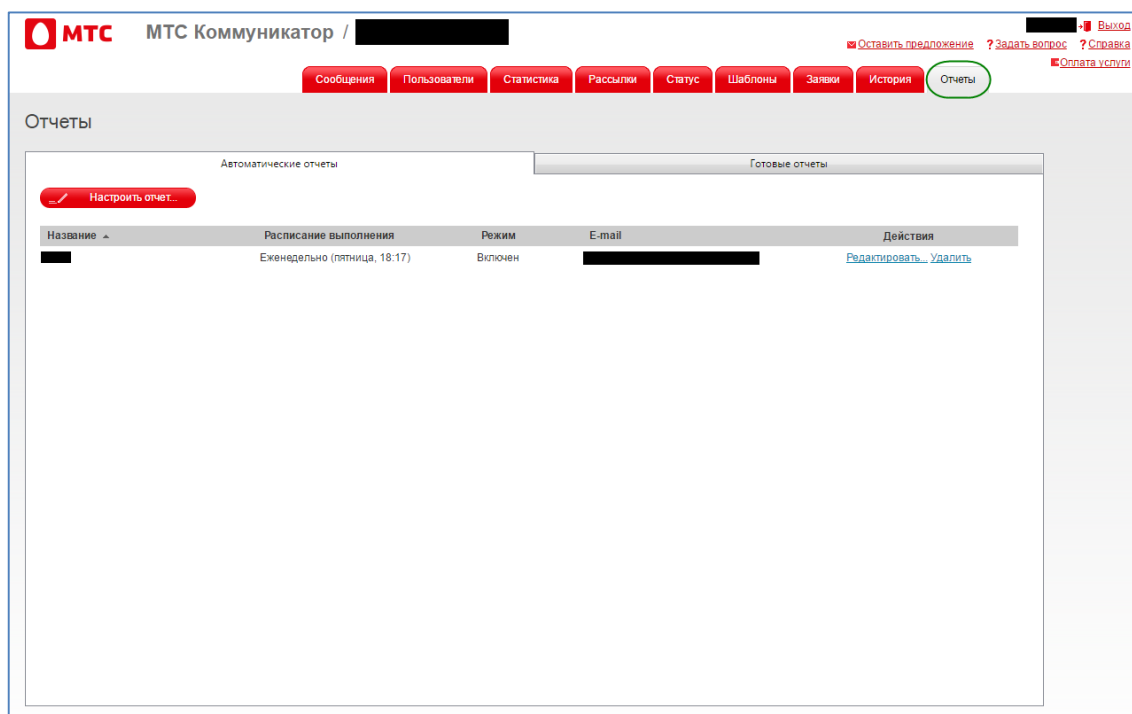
МТС МТС Коммуникатор / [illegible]

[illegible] Выход
Оставить предложение ? Задать вопрос ? Справка
Оплата услуги

Сообщения Пользователи Статистика Рассылки Статус Шаблоны Заявки История Отчеты

Отчеты

Автоматические отчеты | Готовые отчеты

Настроить отчет...

| Название | Расписание выполнения | Режим | E-mail | Действия |
|---|---|---|---|---|
| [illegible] | Еженедельно (пятница, 18:17) | Включен | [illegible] | Редактировать... Удалить |